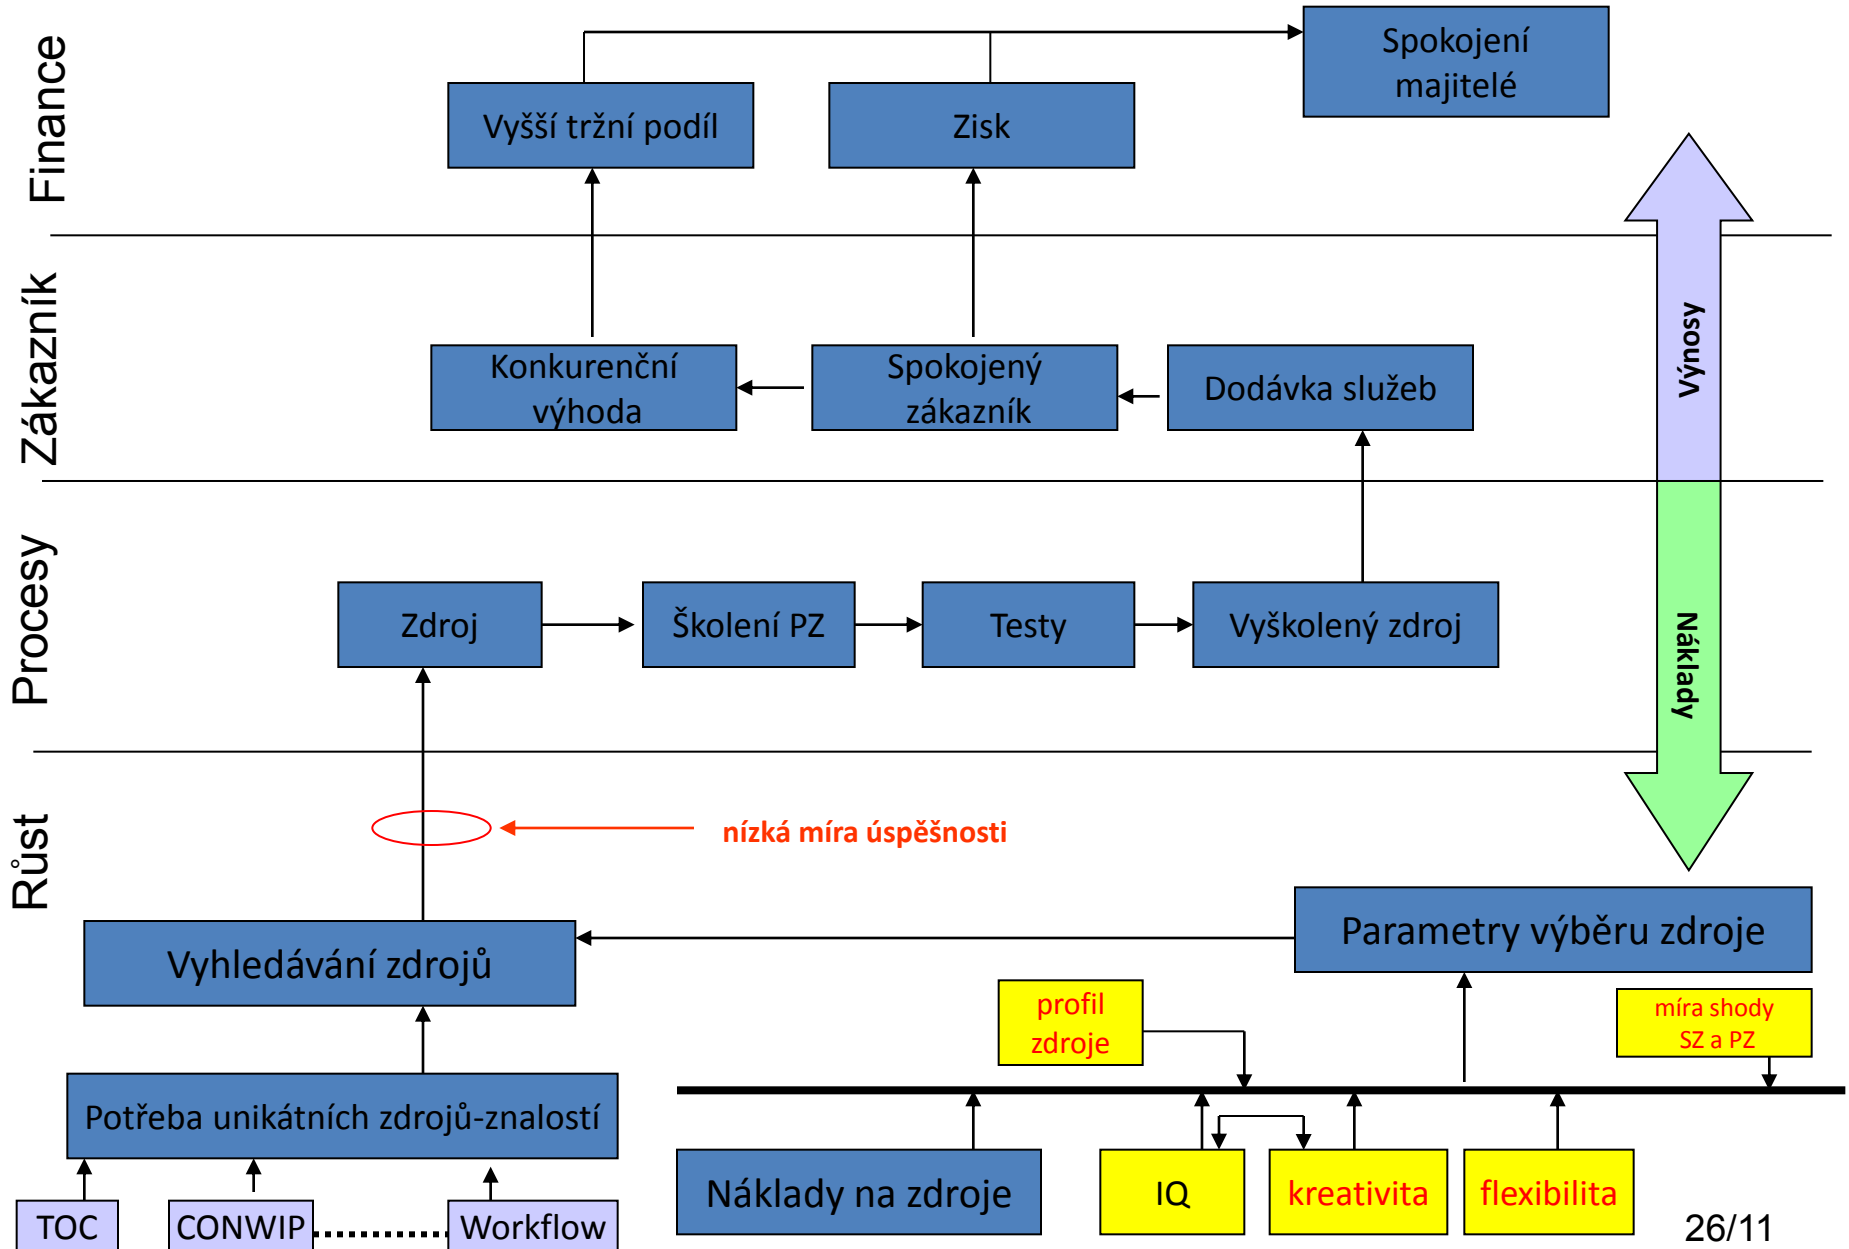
Finance

Vyšší tržní podíl

Zisk

Spokojení majitelé

Zákazník

Konkurenční výhoda

Spokojený zákazník

Dodávka služeb

Výnosy

Procesy

Zdroj

Školení PZ

Testy

Vyškolený zdroj

Náklady

Růst

nízká míra úspěšnosti

Vyhledávání zdrojů

Parametry výběru zdroje

profil zdroje

míra shody SZ a PZ

Potřeba unikátních zdrojů-znalostí

TOC

CONWIP

Workflow

Náklady na zdroje

IQ

kreativita

flexibilita

26/11